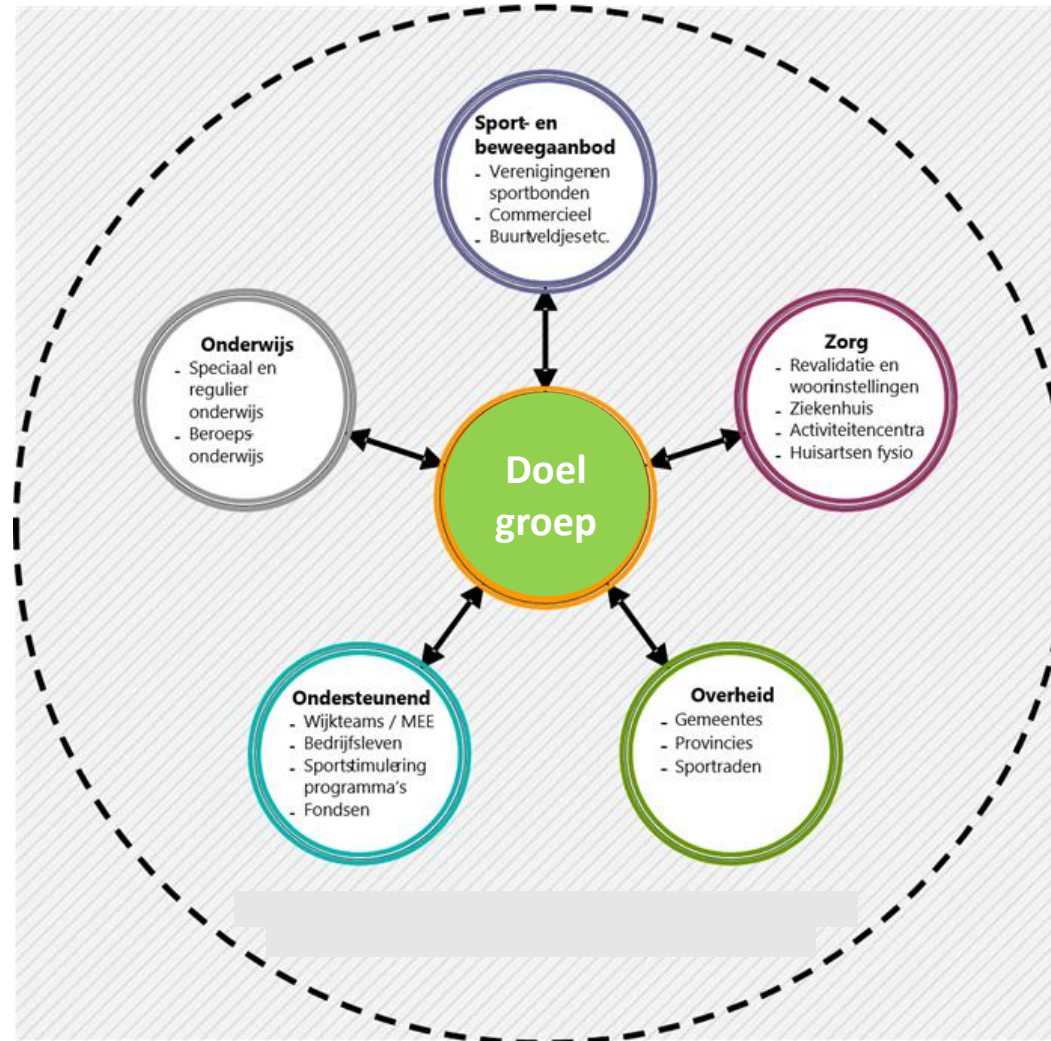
Sport- en beweegaanbod
- Verenigingen en sportbonden
- Commercieel
- Buurtveldjes etc.

Onderwijs
- Speciaal en regulier onderwijs
- Beroeps-onderwijs

Zorg
- Revalidatie en wooninstellingen
- Ziekenhuis
- Activiteitencentra
- Huisartsen fysio

Doel groep

Ondersteunend
- Wijkteams / MEE
- Bedrijfsleven
- Sportstimulering programma's
- Fondsen

Overheid
- Gemeentes
- Provincies
- Sportraden